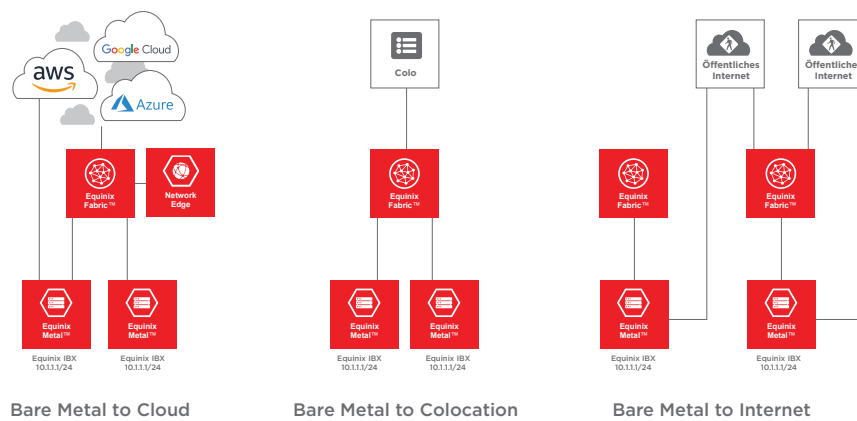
Google Cloud

aws

Azure

Equinix Fabric™

Network Edge

Equinix Metal™

Equinix IBX 10.1.1.1/24

Equinix Metal™

Equinix IBX 10.1.1.1/24

Bare Metal to Cloud

Colo

Equinix Fabric™

Equinix Metal™

Equinix IBX 10.1.1.1/24

Equinix Metal™

Equinix IBX 10.1.1.1/24

Bare Metal to Colocation

Öffentliches Internet

Öffentliches Internet

Equinix Fabric™

Equinix Fabric™

Equinix Metal™

Equinix IBX 10.1.1.1/24

Equinix Metal™

Equinix IBX 10.1.1.1/24

Bare Metal to Internet